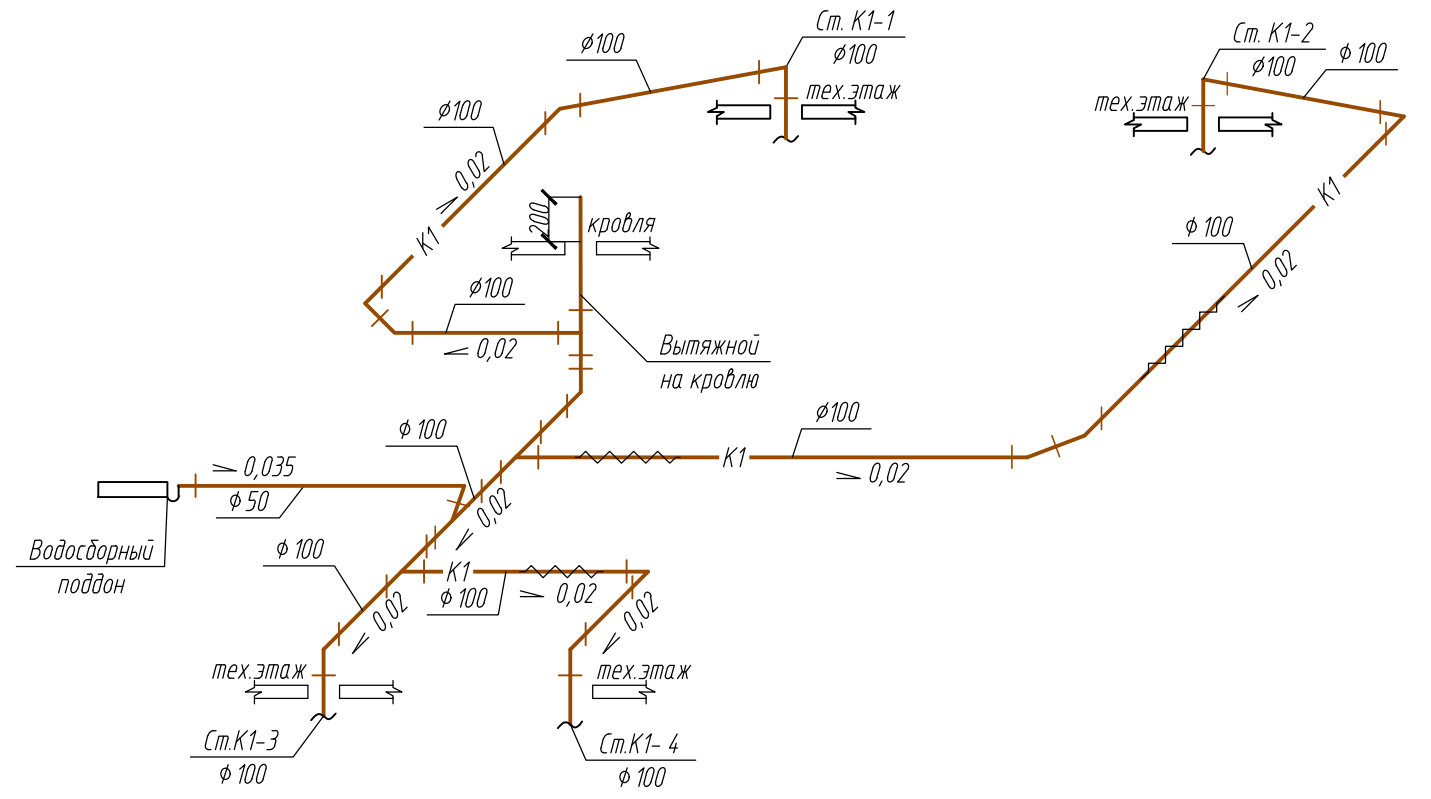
Ст. К1-1
ϕ100
ϕ100
тех.этаж
ϕ100
0,02
К1
200
кровля
ϕ100
0,02
Вытяжной
на кровлю
Ст. К1-2
ϕ100
ϕ 100
тех.этаж
К1
ϕ 100
0,02
ϕ100
К1
0,02
ϕ 100
0,035
ϕ 50
0,02
Водосборный
поддон
ϕ 100
К1
ϕ 100
0,02
0,02
0,02
тех.этаж
тех.этаж
Ст.К1-3
ϕ 100
Ст.К1- 4
ϕ 100